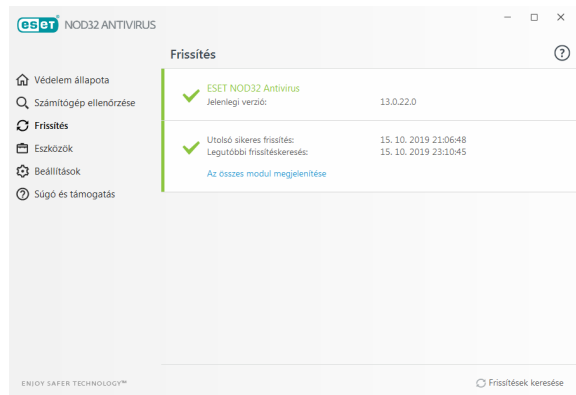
eset NOD32 ANTIVIRUS

Frissítés

?

Védelem állapota
Számítógép ellenőrzése
Frissítés
Eszközök
Beállítások
Súgó és támogatás

ESET NOD32 Antivirus
Jelenlegi verzió: 13.0.22.0

Utolsó sikeres frissítés: 15. 10. 2019 21:06:48
Legutóbbi frissítéskeresés: 15. 10. 2019 23:10:45
Az összes modul megjelenítése

ENJOY SAFER TECHNOLOGY™

Frissítések keresése